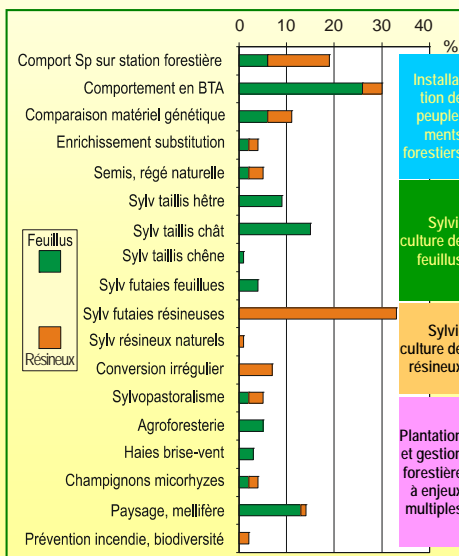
0 10 20 30 40 %

Comport Sp sur station forestière
Comportement en BTA
Comparaison matériel génétique
Enrichissement substitution
Semis, régé naturelle
Sylv taillis hêtre
Sylv taillis chât
Sylv taillis chêne
Sylv futaies feuillues
Sylv futaies résineuses
Sylv résineux naturels
Conversion irrégulier
Sylvopastoralisme
Agroforesterie
Haies brise-vent
Champignons micorhyzes
Paysage, mellifère
Prévention incendie, biodiversité

Feuillus

Résineux

Installation de peuplements forestiers

Sylviculture de feuillus

Sylviculture de résineux

Plantation et gestion forestière à enjeux multiples